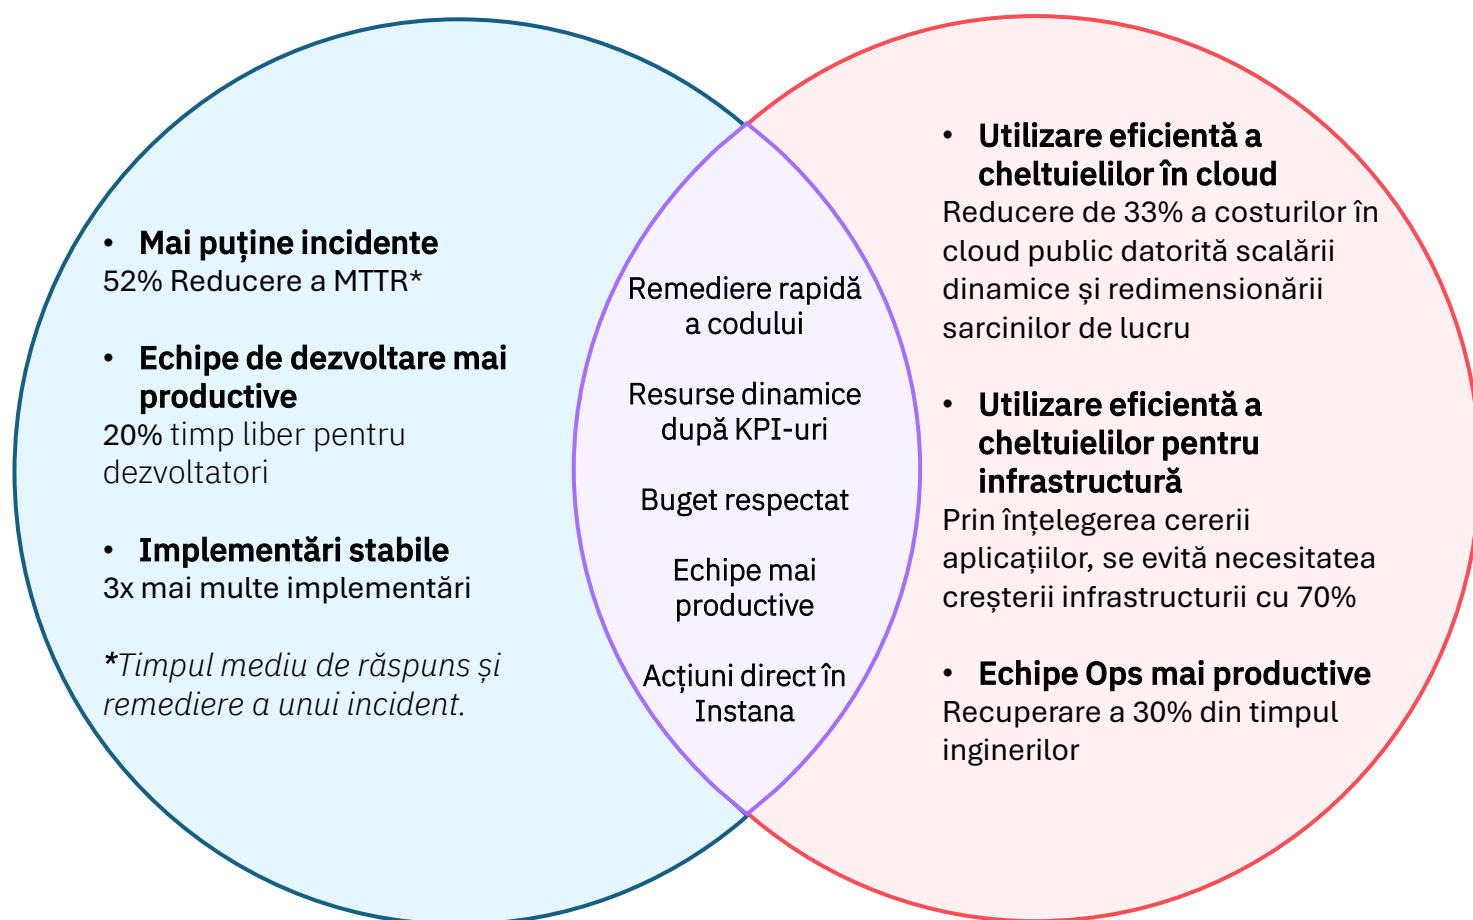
- **Mai puține incidente**
52% Reducere a MTTR*

- **Echipe de dezvoltare mai productive**
20% timp liber pentru dezvoltatori

- **Implementări stabile**
3x mai multe implementări

*Timpul mediu de răspuns și remediere a unui incident.*

Remediere rapidă a codului

Resurse dinamice după KPI-uri

Buget respectat

Echipe mai productive

Acțiuni direct în Instana

- **Utilizare eficientă a cheltuielilor în cloud**
Reducere de 33% a costurilor în cloud public datorită scalării dinamice și redimensionării sarcinilor de lucru

- **Utilizare eficientă a cheltuielilor pentru infrastructură**
Prin înțelegerea cererii aplicațiilor, se evită necesitatea creșterii infrastructurii cu 70%

- **Echipe Ops mai productive**
Recuperare a 30% din timpul inginerilor